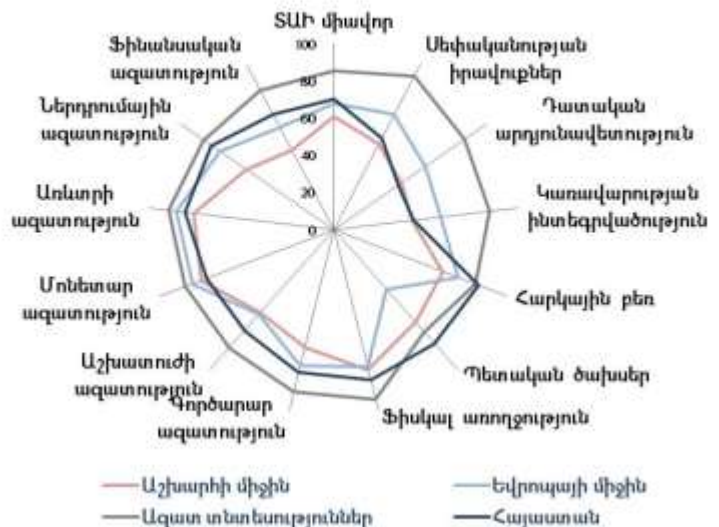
ՏԱԻ միավոր
100
80
60
40
20
0
Սեփականության իրավունքներ
Դատական արդյունավետություն
Կառավարության ինտեգրվածություն
Հարկային բեռ
Պետական ծախսեր
Ֆիսկալ առողջություն
Գործարար ազատություն
Աշխատուժի ազատություն
Մոնետար ազատություն
Առևտրի ազատություն
Ներդրումային ազատություն
Ֆինանսական ազատություն

Աշխարհի միջին
Եվրոպայի միջին
Ազատ տնտեսություններ
Հայաստան